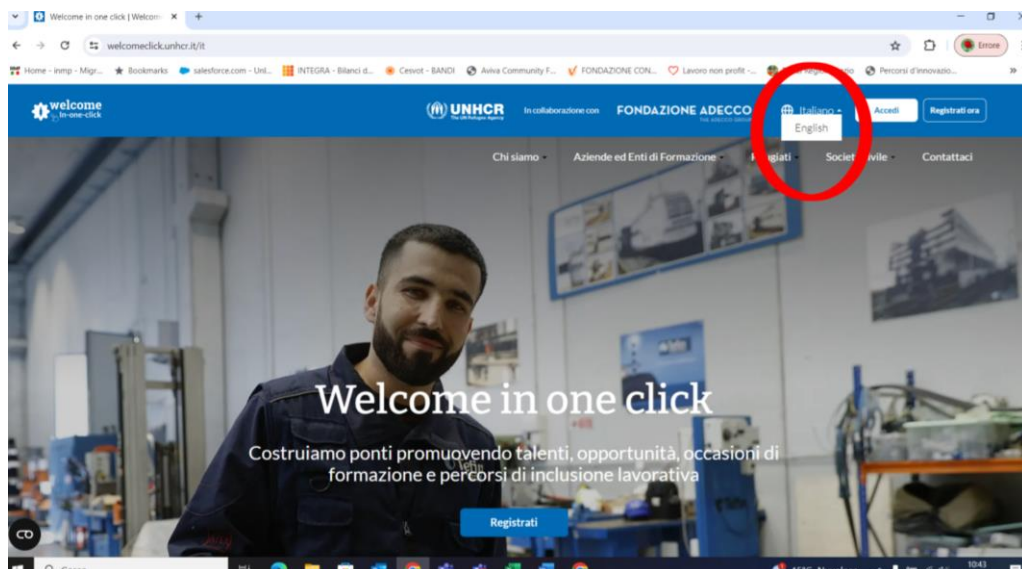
Welcome in one click | Welcom ×

welcomeclick.unhcr.it/it

Errore

Home - inmp - Migr... Bookmarks salesforce.com - Uni... INTEGRA - Bilanci d... Cesvot - BANDI Aviva Community F... FONDAZIONE CON... Lavoro non profit -... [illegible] Percorsi d'innovazio...

welcome In-one-click

UNHCR The UN Refugee Agency

In collaborazione con

FONDAZIONE ADECCO THE ADECCO GROUP

Italiano

English

Accedi

Registrati ora

Chi siamo

Aziende ed Enti di Formazione

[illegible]giati

Societ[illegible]vile

Contattaci

Welcome in one click

Costruiamo ponti promuovendo talenti, opportunità, occasioni di formazione e percorsi di inclusione lavorativa

Registrati

Cerca

10:43